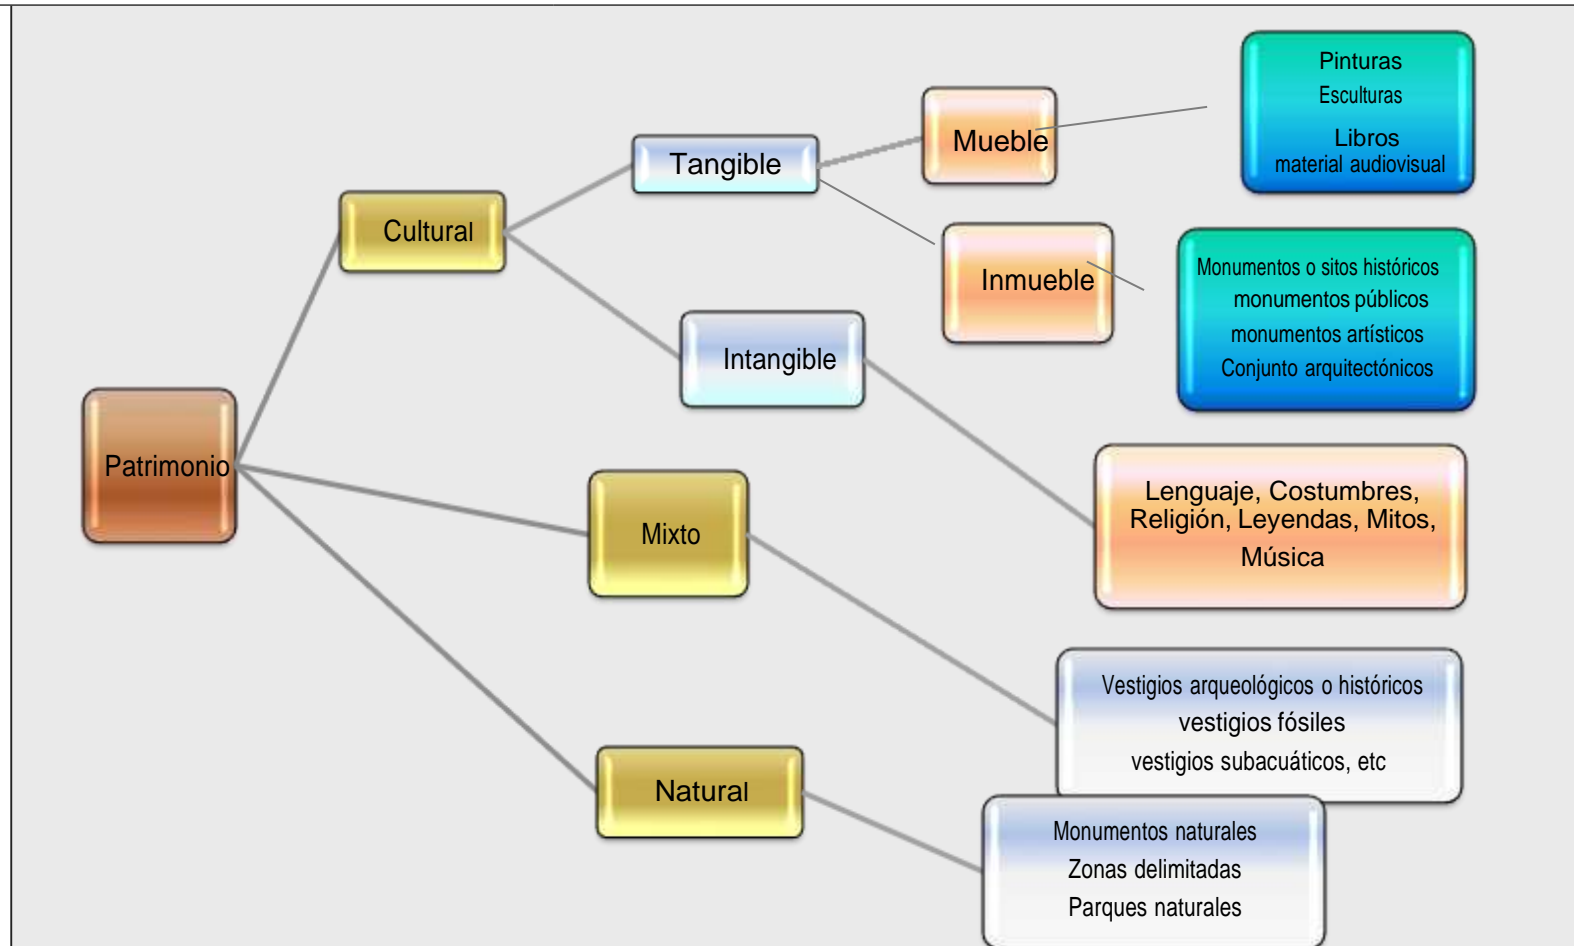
Patrimonio

Cultural

Tangible

Mueble

Pinturas
Esculturas
Libros
material audiovisual

Inmueble

Monumentos o sitos históricos
monumentos públicos
monumentos artísticos
Conjunto arquitectónicos

Intangible

Lenguaje, Costumbres, Religión, Leyendas, Mitos, Música

Mixto

Vestigios arqueológicos o históricos
vestigios fósiles
vestigios subacuáticos, etc

Natural

Monumentos naturales
Zonas delimitadas
Parques naturales